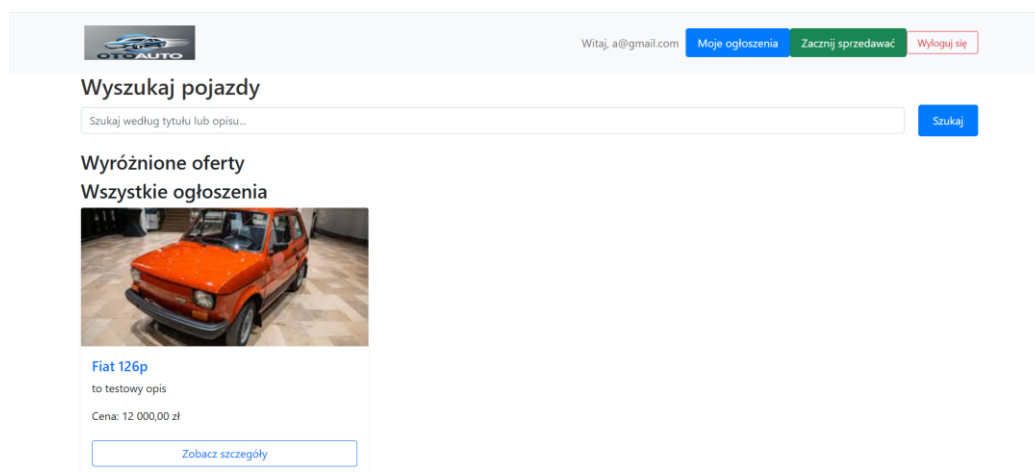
OTOAUTO

Witaj, a@gmail.com Moje ogłoszenia Zacznij sprzedawać Wyloguj się

Wyszukaj pojazdy

Szukaj według tytułu lub opisu...

Szukaj

Wyróżnione oferty

Wszystkie ogłoszenia

Fiat 126p

to testowy opis

Cena: 12 000,00 zł

Zobacz szczegóły